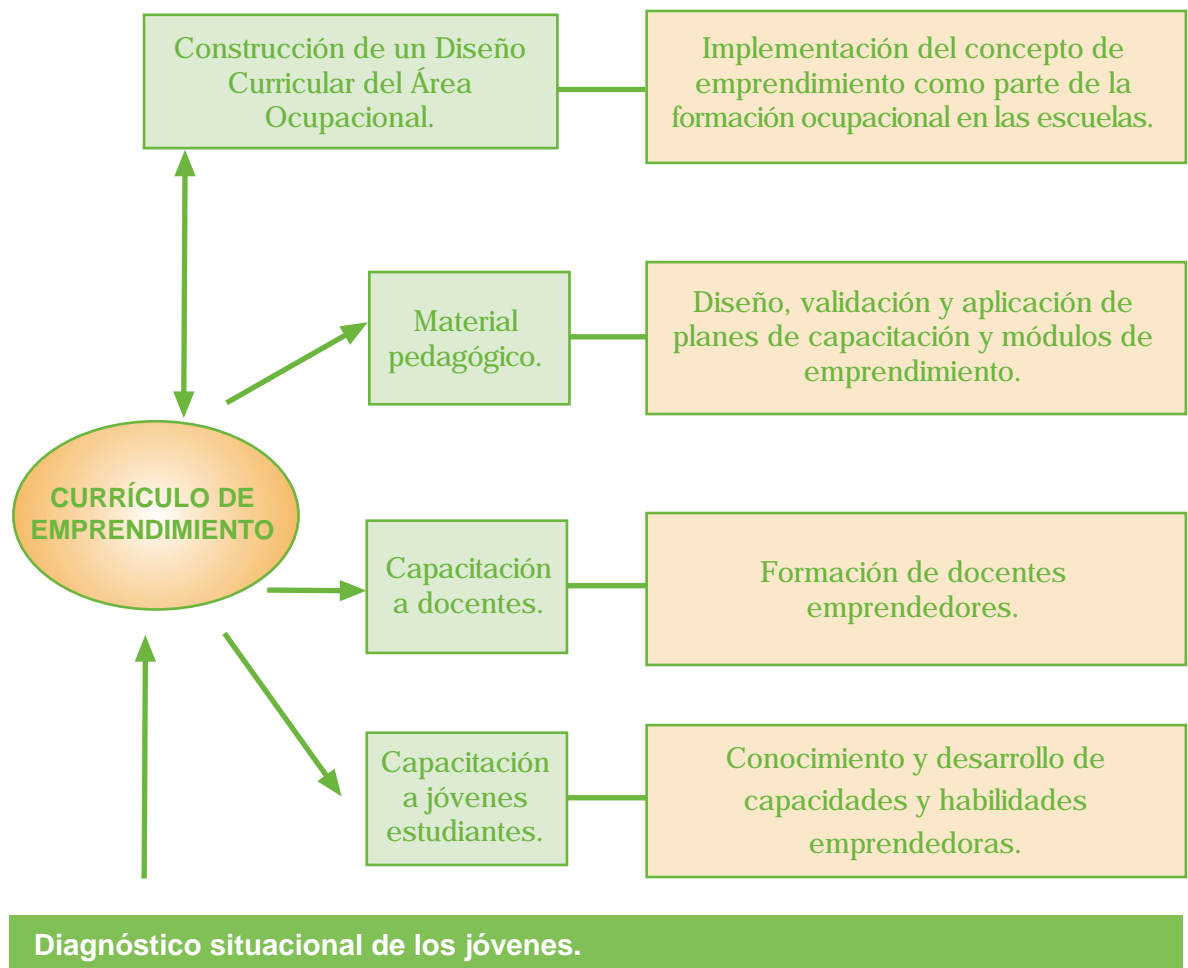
Construcción de un Diseño Curricular del Área Ocupacional.

Implementación del concepto de emprendimiento como parte de la formación ocupacional en las escuelas.

Material pedagógico.

Diseño, validación y aplicación de planes de capacitación y módulos de emprendimiento.

CURRÍCULO DE EMPRENDIMIENTO

Capacitación a docentes.

Formación de docentes emprendedores.

Capacitación a jóvenes estudiantes.

Conocimiento y desarrollo de capacidades y habilidades emprendedoras.

Diagnóstico situacional de los jóvenes.